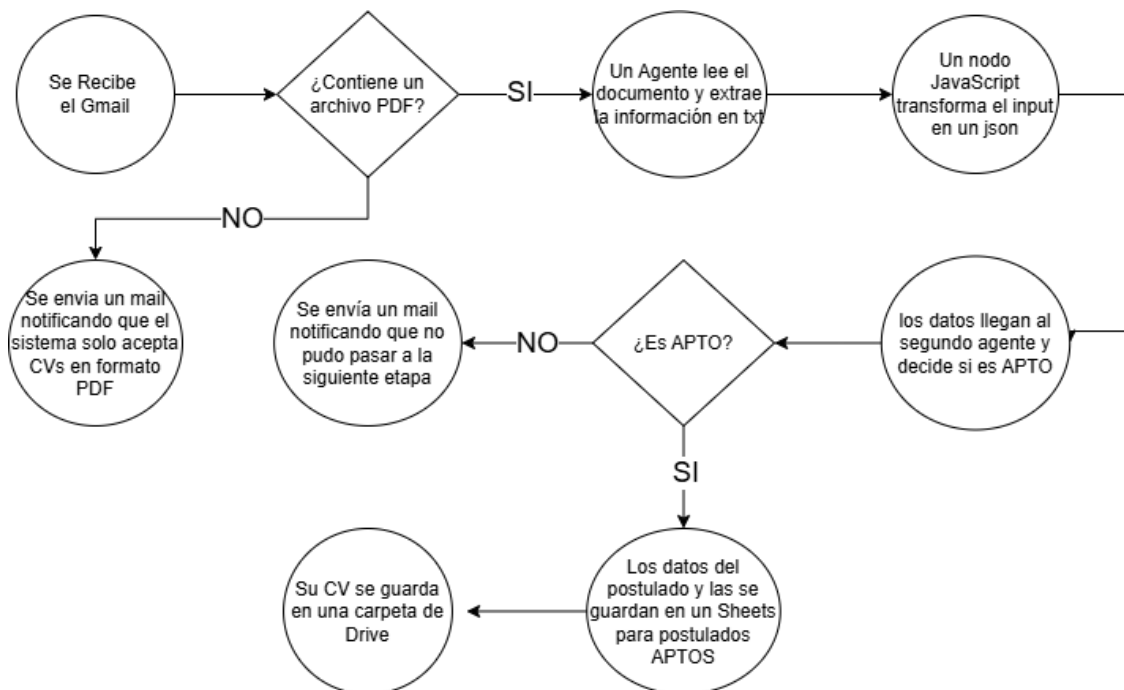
Se Recibe el Gmail

¿Contiene un archivo PDF?

SI

Un Agente lee el documento y extrae la información en txt

Un nodo JavaScript transforma el input en un json

NO

Se envia un mail notificando que el sistema solo acepta CVs en formato PDF

Se envía un mail notificando que no pudo pasar a la siguiente etapa

NO

¿Es APTO?

los datos llegan al segundo agente y decide si es APTO

SI

Su CV se guarda en una carpeta de Drive

Los datos del postulado y las se guardan en un Sheets para postulados APTOS